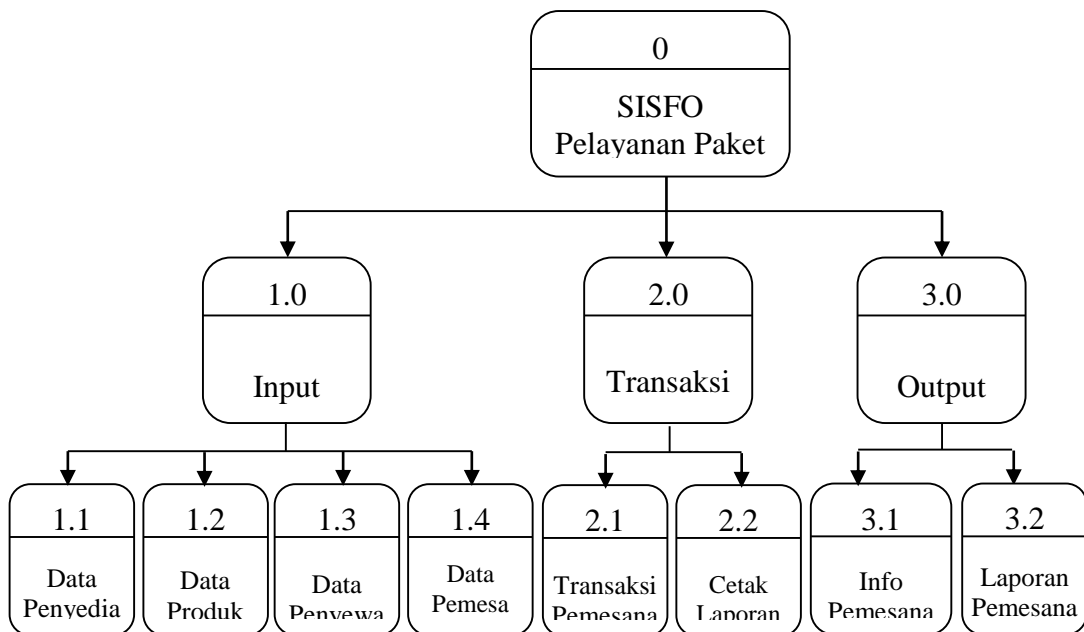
0

SISFO Pelayanan Paket

1.0

Input

2.0

Transaksi

3.0

Output

1.1

Data Penyedia

1.2

Data Produk

1.3

Data Penyewa

1.4

Data Pemesa

2.1

Transaksi Pemesana

2.2

Cetak Laporan

3.1

Info Pemesana

3.2

Laporan Pemesana